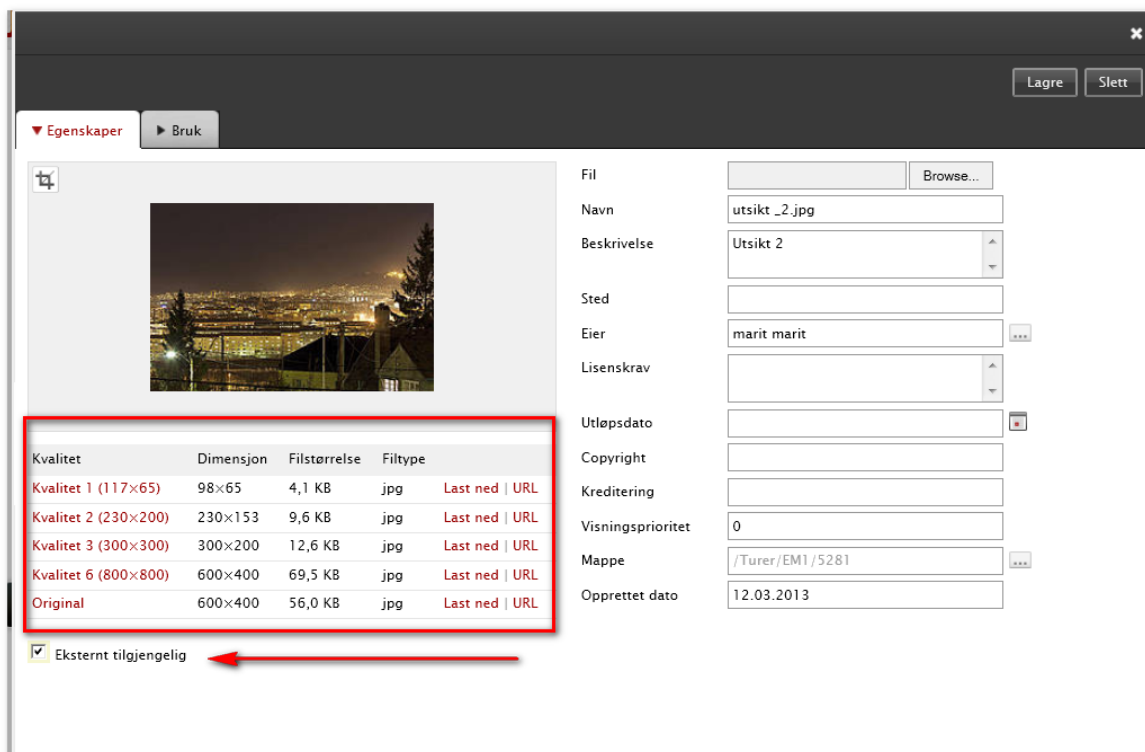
Lagre Slett

▼ Egenskaper ▶ Bruk

| Kvalitet | Dimensjon | Filstørrelse | Filtype | |
|---|---|---|---|---|
| Kvalitet 1 (117×65) | 98×65 | 4,1 KB | jpg | Last ned \| URL |
| Kvalitet 2 (230×200) | 230×153 | 9,6 KB | jpg | Last ned \| URL |
| Kvalitet 3 (300×300) | 300×200 | 12,6 KB | jpg | Last ned \| URL |
| Kvalitet 6 (800×800) | 600×400 | 69,5 KB | jpg | Last ned \| URL |
| Original | 600×400 | 56,0 KB | jpg | Last ned \| URL |

Eksternt tilgjengelig

Fil Browse...
Navn utsikt _2.jpg
Beskrivelse Utsikt 2
Sted
Eier marit marit
Lisenskrav
Utløpsdato
Copyright
Kreditering
Visningsprioritet 0
Mappe /Turer/EM1/5281
Opprettet dato 12.03.2013